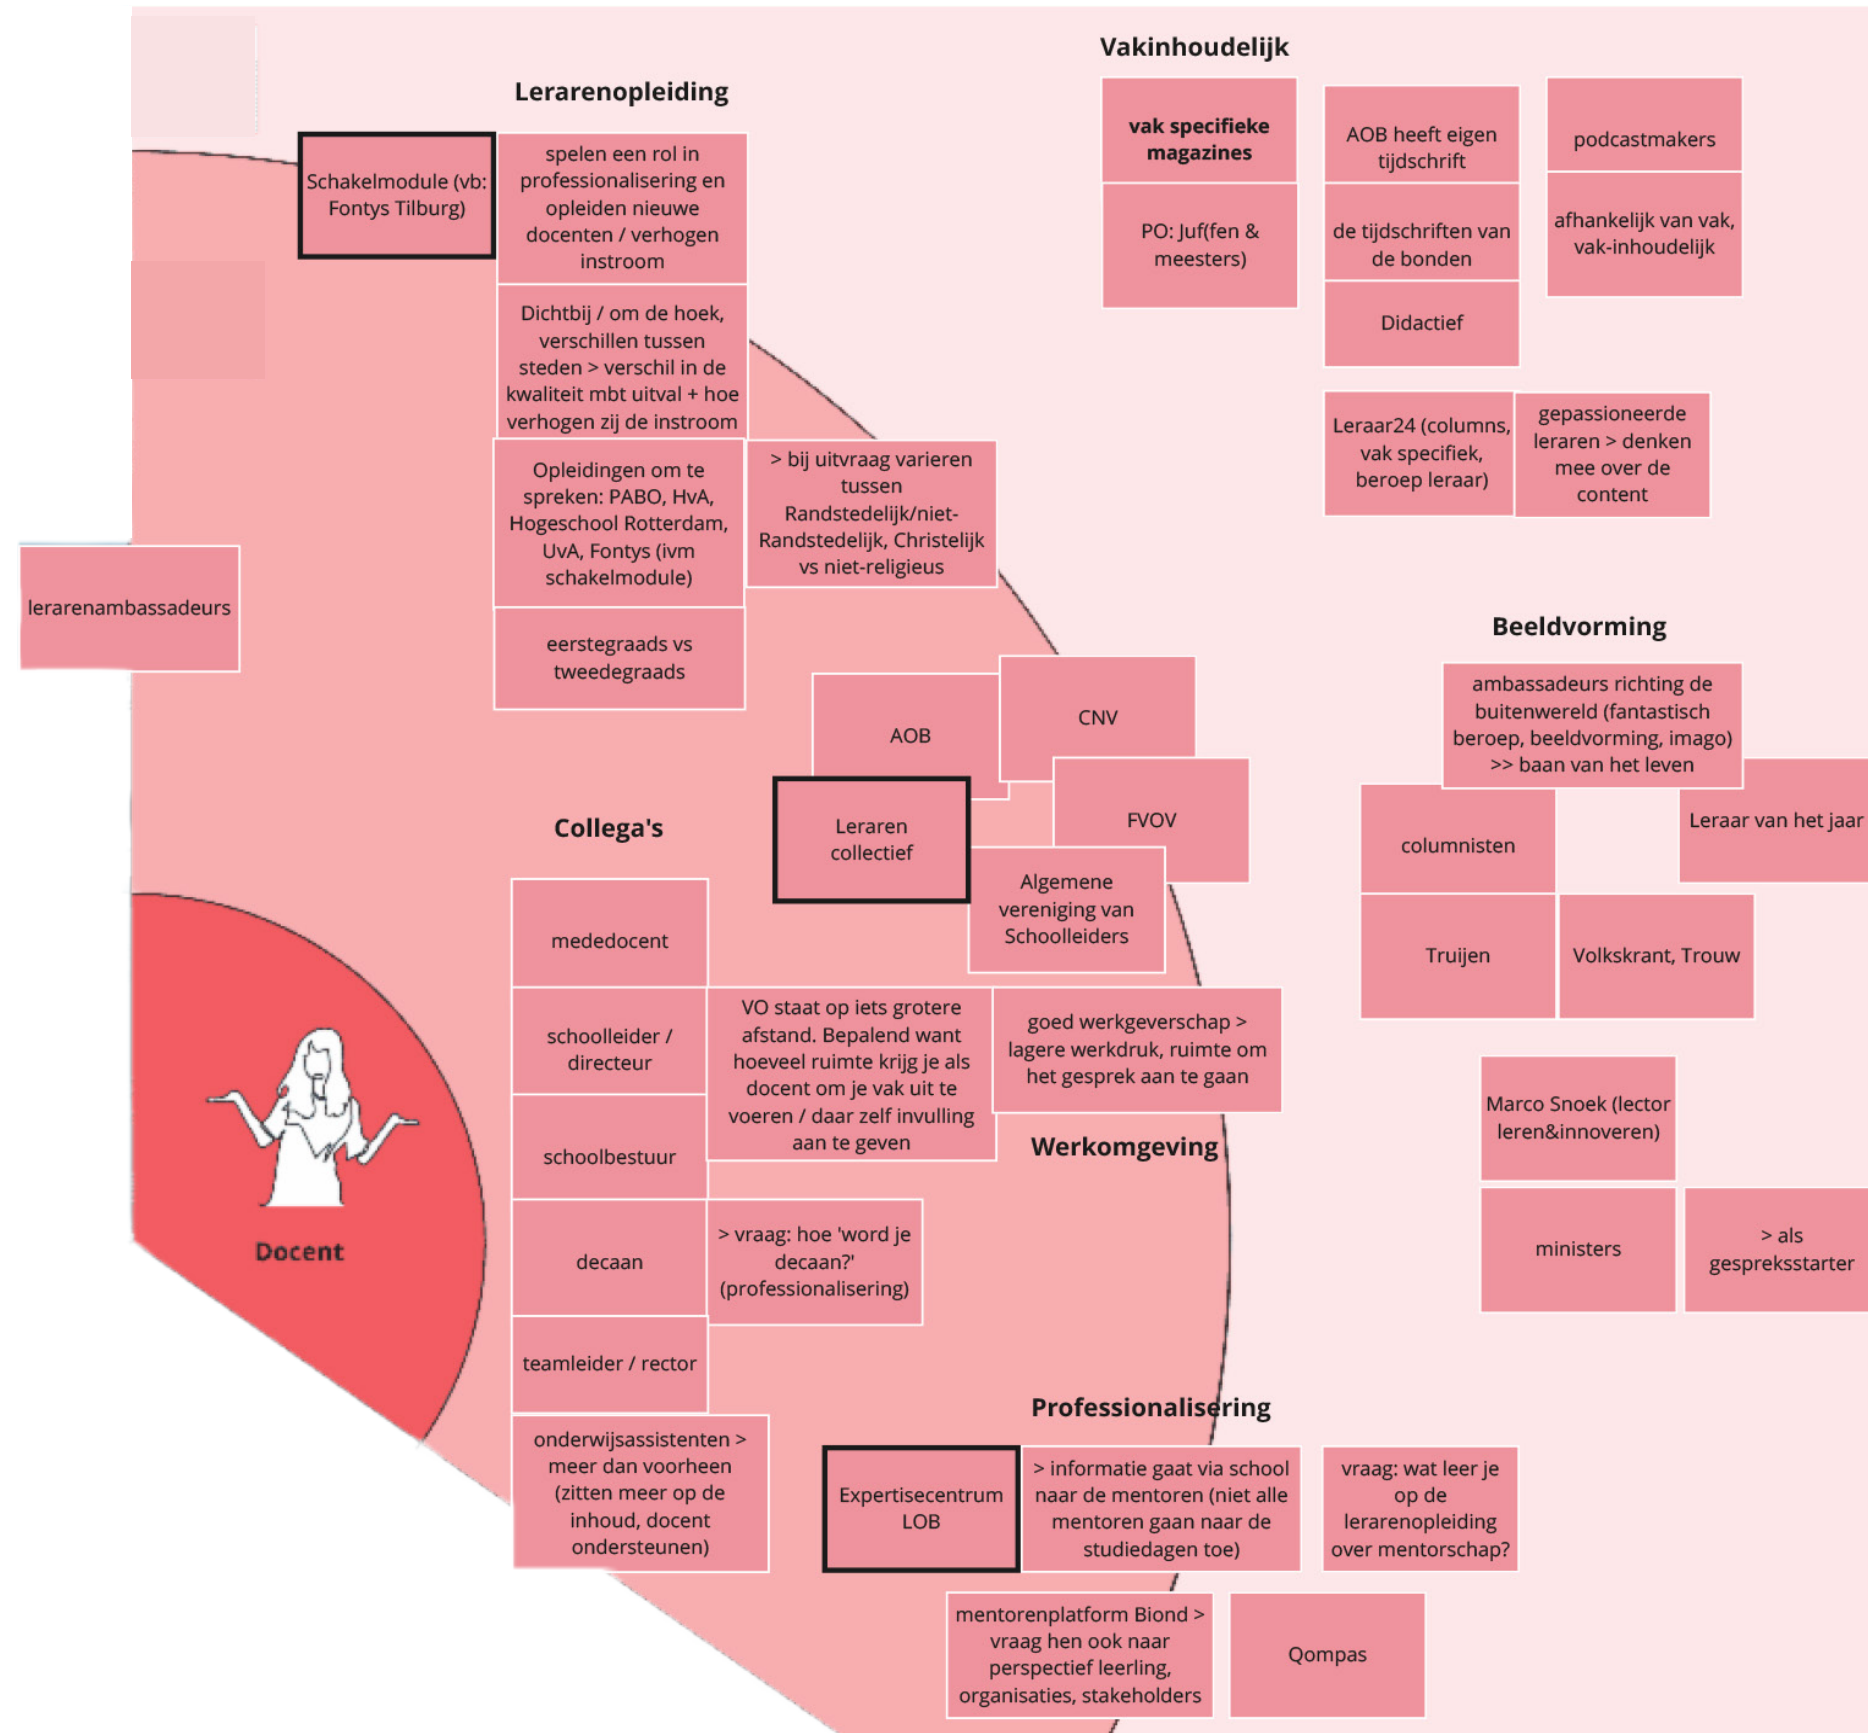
Vakinhoudelijk

Lerarenopleiding

Schakelmodule (vb: Fontys Tilburg)

spelen een rol in professionalisering en opleiden nieuwe docenten / verhogen instroom

Dichtbij / om de hoek, verschillen tussen steden > verschil in de kwaliteit mbt uitval + hoe verhogen zij de instroom

Opleidingen om te spreken: PABO, HvA, Hogeschool Rotterdam, UvA, Fontys (ivm schakelmodule)

> bij uitvraag varieren tussen Randstedelijk/niet-Randstedelijk, Christelijk vs niet-religieus

eerstegraads vs tweedegraads

lerarenambassadeurs

vak specifieke magazines

PO: Juf(fen & meesters)

AOB heeft eigen tijdschrift

de tijdschriften van de bonden

Didactief

podcastmakers

afhankelijk van vak, vak-inhoudelijk

Leraar24 (columns, vak specifiek, beroep leraar)

gepassioneerde leraren > denken mee over de content

Beeldvorming

ambassadeurs richting de buitenwereld (fantastisch beroep, beeldvorming, imago) >> baan van het leven

columnisten

Leraar van het jaar

Truijen

Volkskrant, Trouw

Marco Snoek (lector leren&innoveren)

ministers

> als gespreksstarter

AOB

CNV

FVOV

Leraren collectief

Algemene vereniging van Schoolleiders

Collega's

mededocent

schoolleider / directeur

VO staat op iets grotere afstand. Bepalend want hoeveel ruimte krijg je als docent om je vak uit te voeren / daar zelf invulling aan te geven

goed werkgeverschap > lagere werkdruk, ruimte om het gesprek aan te gaan

Werkomgeving

schoolbestuur

decaan

> vraag: hoe 'word je decaan?' (professionalisering)

teamleider / rector

onderwijsassistenten > meer dan voorheen (zitten meer op de inhoud, docent ondersteunen)

Docent

Professionalisering

Expertisecentrum LOB

> informatie gaat via school naar de mentoren (niet alle mentoren gaan naar de studiedagen toe)

vraag: wat leer je op de lerarenopleiding over mentorschap?

mentorenplatform Biond > vraag hen ook naar perspectief leerling, organisaties, stakeholders

Qompas